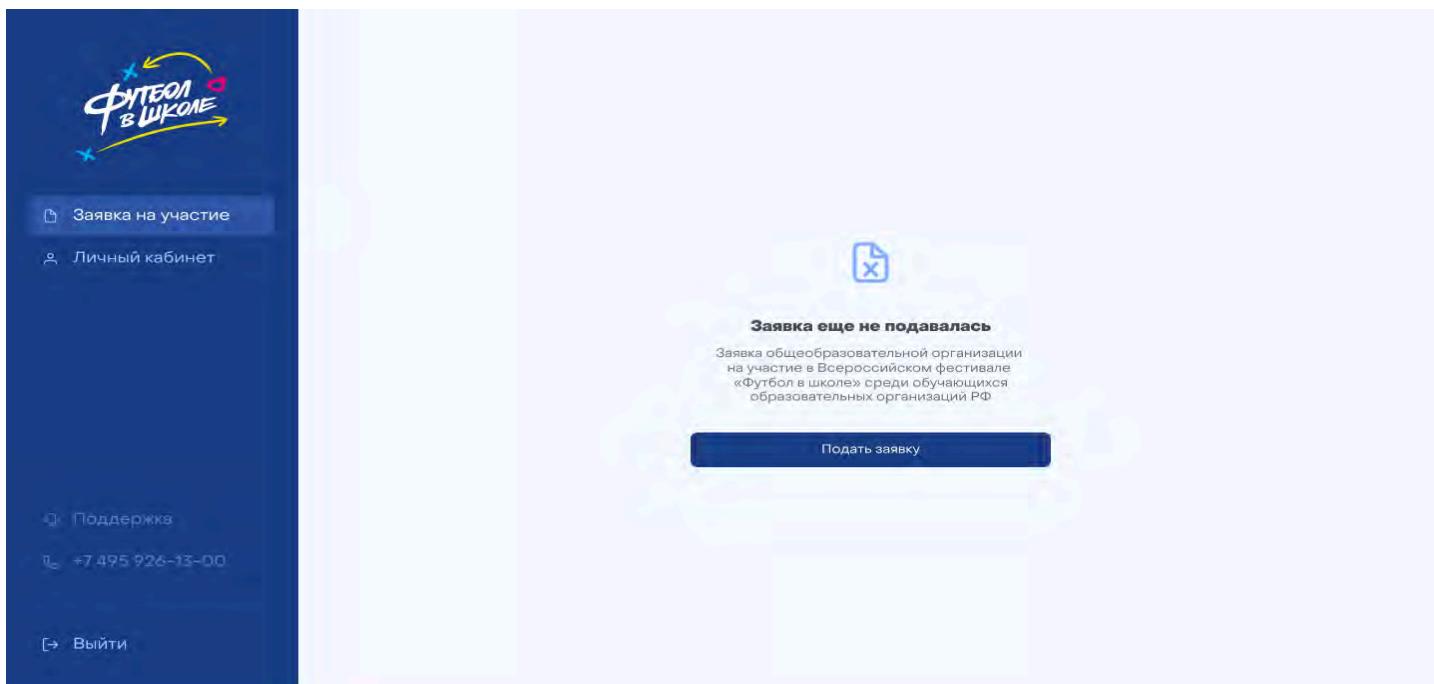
Футбол в школе

Заявка на участие

Личный кабинет

Поддержка

+7 495 926-13-00

Выйти

Заявка еще не подавалась

Заявка общеобразовательной организации на участие в Всероссийском фестивале «Футбол в школе» среди обучающихся образовательных организаций РФ

Подать заявку